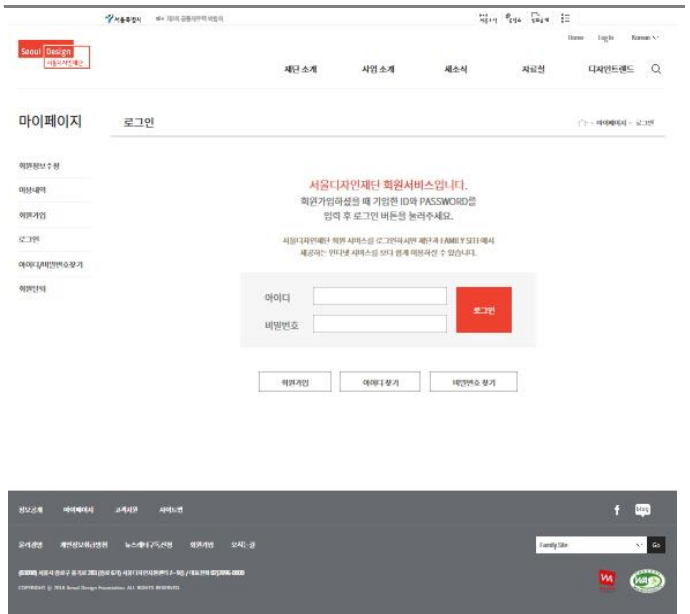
서울특별시 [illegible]

Home Login Korean

Seoul Design 서울디자인재단

재단 소개 사업 소개 새소식 자료실 디자인트랜드

마이페이지

로그인

마이페이지 > 로그인

회원정보수정

이용내역

회원가입

로그인

아이디/비밀번호찾기

회원탈퇴

서울디자인재단 회원서비스입니다.
회원가입하셨을 때 기입한 ID와 PASSWORD를 입력 후 로그인 버튼을 눌러주세요.

서울디자인재단 회원 서비스를 로그인하시면 재단의 FAMILY SITE에서 제공되는 인터넷 서비스를 보다 쉽게 이용하실 수 있습니다.

아이디

비밀번호

로그인

회원가입

아이디 찾기

비밀번호 찾기

정보공개 마이페이지 고객지원 사이트맵

f blog

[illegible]

Family Site

Go

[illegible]

COPYRIGHT © 2016 Seoul Design Foundation. ALL RIGHTS RESERVED.